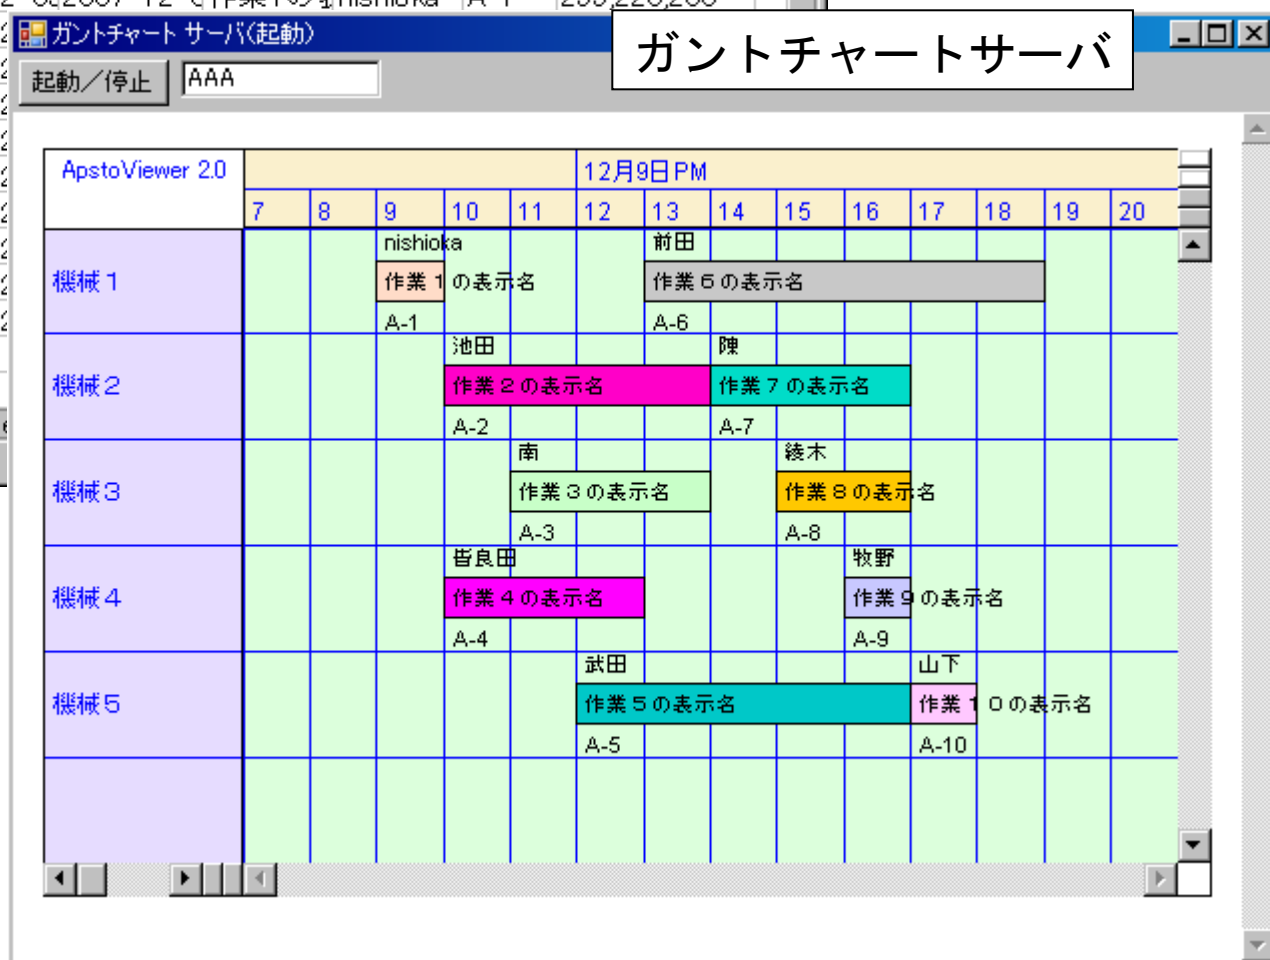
ガントチャート サーバ(起動)

ガントチャートサーバ

起動/停止 AAA

ApstoViewer 2.0

12月9日PM

| 7 | 8 | 9 | 10 | 11 | 12 | 13 | 14 | 15 | 16 | 17 | 18 | 19 | 20 |
|---|---|---|---|---|---|---|---|---|---|---|---|---|---|

機械1
nishioka
作業1の表示名
A-1
前田
作業6の表示名
A-6

機械2
池田
作業2の表示名
A-2
陳
作業7の表示名
A-7

機械3
南
作業3の表示名
A-3
綾木
作業8の表示名
A-8

機械4
皆良田
作業4の表示名
A-4
牧野
作業9の表示名
A-9

機械5
武田
作業5の表示名
A-5
山下
作業10の表示名
A-10